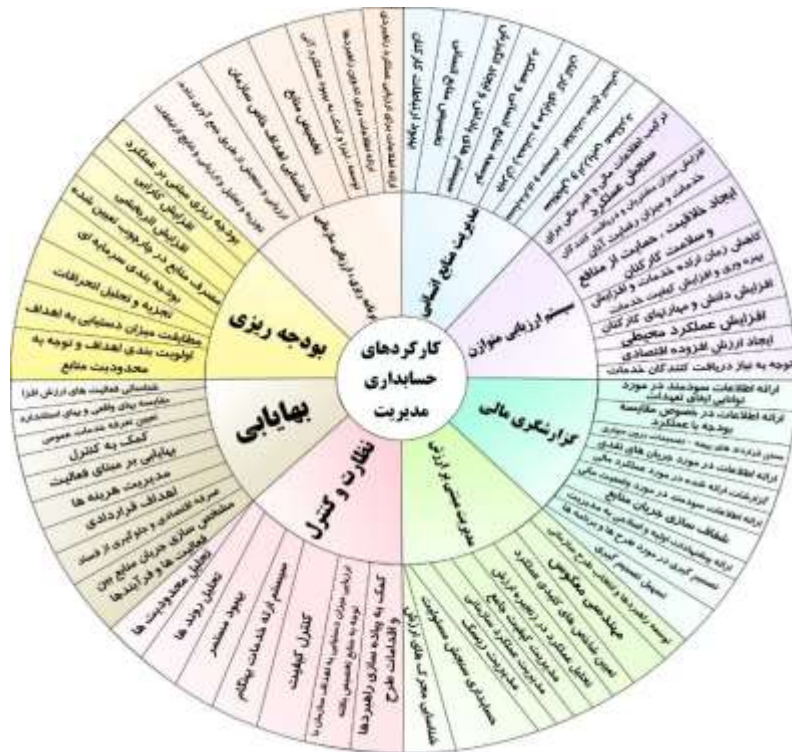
کارکردهای حسابداری مدیریت

بودجه ریزی
بهایابی
نظارت و کنترل
گزارشگری مالی
سیستم ارزیابی متوازن
مدیریت منابع انسانی
ارزیابی مبتنی بر ارزش

بودجه ریزی مبتنی بر عملکرد
افزایش اثربخشی کارایی
افزایش اثربخشی تعیین شده
مصرف منابع در چارچوب
بودجه بندی سرمایه ای
تجزیه و تحلیل انحرافات
شفافیت میزان دستیابی به اهداف
اولویت بندی اهداف و توجه به محدودیت منابع

شناسایی فعالیت های ارزش افزا
مقایسه بهای واقعی و بهای استاندارد
تعیین هزینه خدمات عمومی
کمک به کنترل
بهایابی بر مبنای فعالیت
مدیریت هزینه ها
اهداف قراردادی
صرفه اقتصادی و جلوگیری از فساد
مشخص سازی جریان منابع بین فعالیت ها و فرآیندها

تحلیل محدودیت ها
تحلیل روند ها
بهبود مستمر
سیستم ارائه خدمات بهنگام
کنترل کیفیت
کمک به پیاده سازی راهبردها و اقدامات طرح

ارائه اطلاعات سودمند در مورد توانایی ایفای تعهدات
ارائه اطلاعات، در خصوص مقایسه بودجه با عملکرد
شفاف سازی جریان منابع
تسهیل تصمیم گیری
مهندسی معکوس
تعیین شاخص های کلیدی عملکرد
تحلیل عملکرد در زنجیره ارزش
مدیریت کیفیت جامع
مدیریت عملکرد سازمانی
مدیریت ریسک
حسابداری مسئولیت

افزایش میزان رضایت و دریافت کنندگان خدمات و میزان رضایت آنان
سنجش عملکرد
ایجاد خلاقیت، حمایت کارکنان و سلامت کارکنان
کاهش زمان ارائه خدمات و افزایش بهره وری از منابع
افزایش دانش و مهارتهای کارکنان
افزایش عملکرد محیطی
ایجاد ارزش افزوده اقتصادی
توجه به نیاز دریافت کنندگان خدمات

تخصیص منابع
شناسایی اهداف کلی سازمان
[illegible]